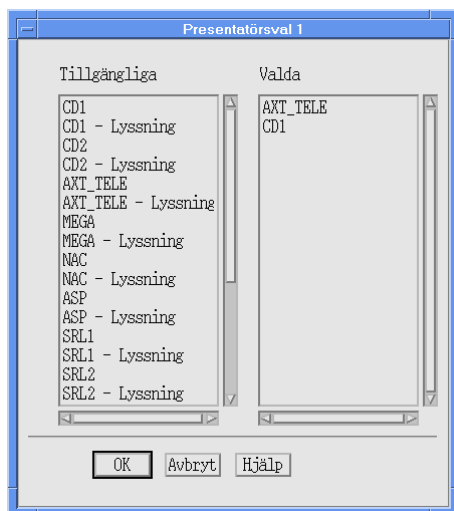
Presentatörsval 1

Tillgängliga

CD1
CD1 - Lyssning
CD2
CD2 - Lyssning
AXT_TELE
AXT_TELE - Lyssning
MEGA
MEGA - Lyssning
NAC
NAC - Lyssning
ASP
ASP - Lyssning
SRL1
SRL1 - Lyssning
SRL2
SRL2 - Lyssning

Valda

AXT_TELE
CD1

OK
Avbryt
Hjälp